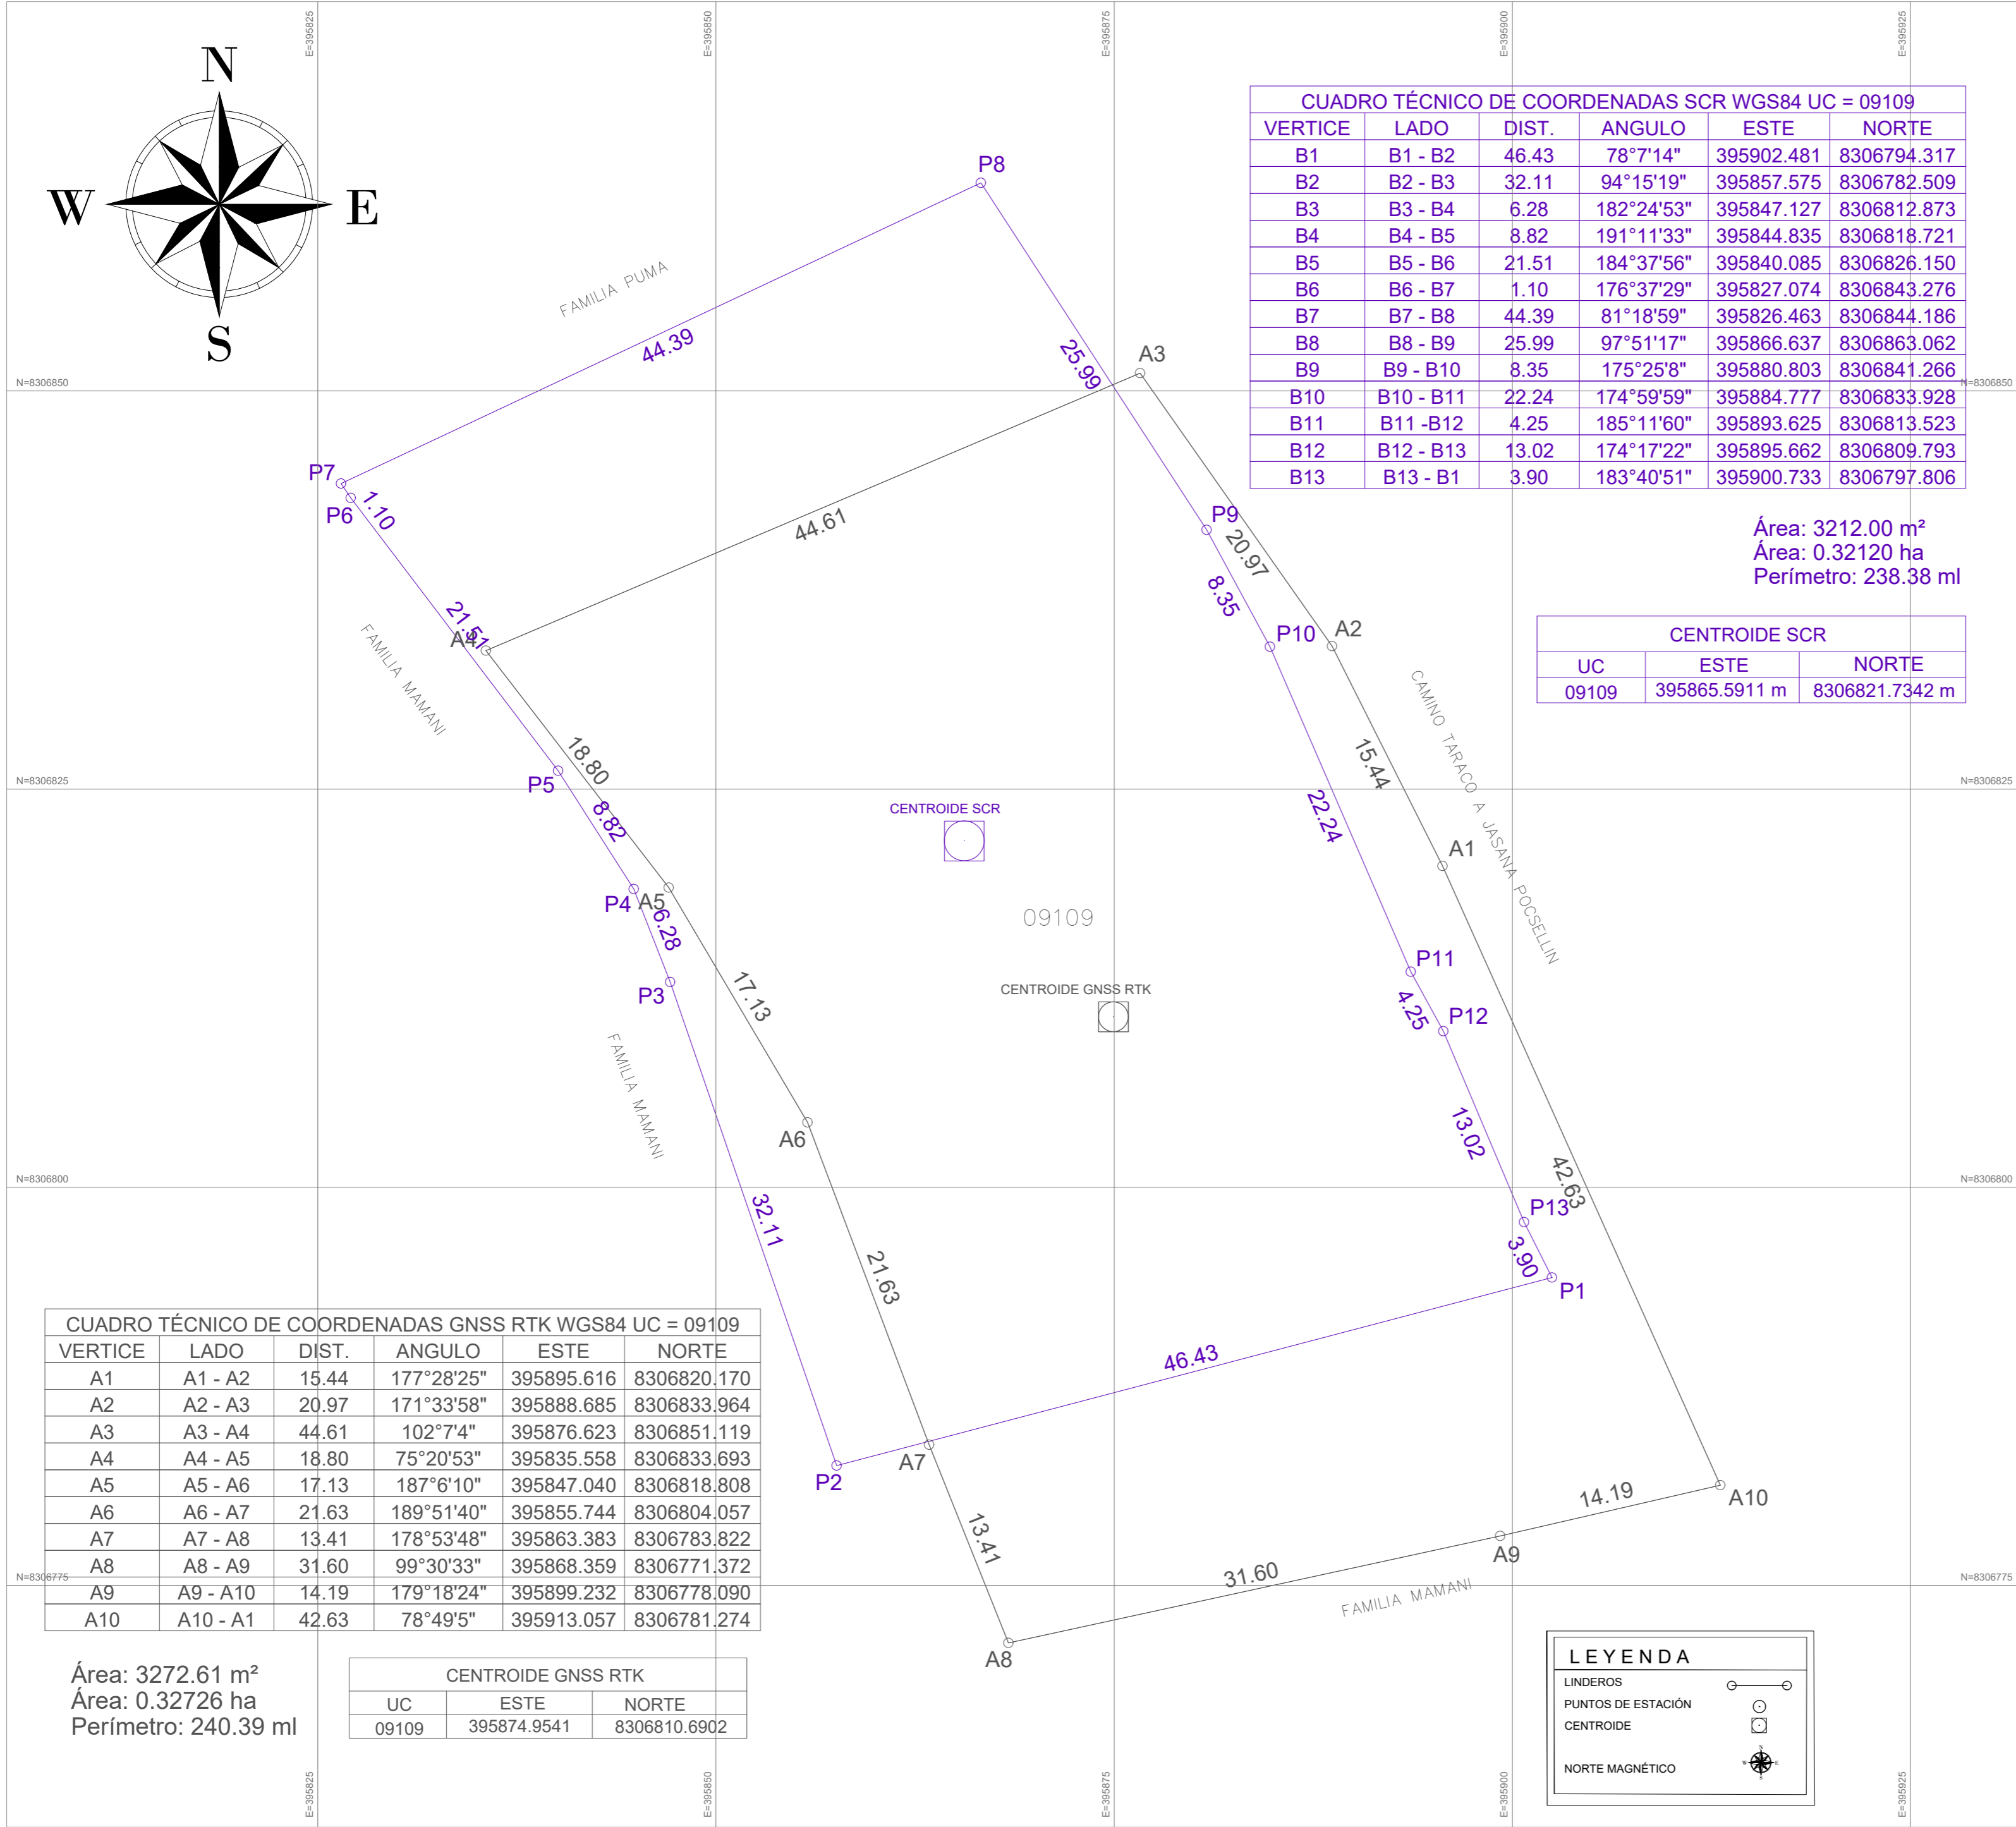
E=395825 E=395850 E=395875 E=395900 E=395925

N
W E
S

CUADRO TÉCNICO DE COORDENADAS SCR WGS84 UC = 09109

| VERTICE | LADO | DIST. | ANGULO | ESTE | NORTE |
|---|---|---|---|---|---|
| B1 | B1 - B2 | 46.43 | 78°7'14" | 395902.481 | 8306794.317 |
| B2 | B2 - B3 | 32.11 | 94°15'19" | 395857.575 | 8306782.509 |
| B3 | B3 - B4 | 6.28 | 182°24'53" | 395847.127 | 8306812.873 |
| B4 | B4 - B5 | 8.82 | 191°11'33" | 395844.835 | 8306818.721 |
| B5 | B5 - B6 | 21.51 | 184°37'56" | 395840.085 | 8306826.150 |
| B6 | B6 - B7 | 1.10 | 176°37'29" | 395827.074 | 8306843.276 |
| B7 | B7 - B8 | 44.39 | 81°18'59" | 395826.463 | 8306844.186 |
| B8 | B8 - B9 | 25.99 | 97°51'17" | 395866.637 | 8306863.062 |
| B9 | B9 - B10 | 8.35 | 175°25'8" | 395880.803 | 8306841.266 |
| B10 | B10 - B11 | 22.24 | 174°59'59" | 395884.777 | 8306833.928 |
| B11 | B11 -B12 | 4.25 | 185°11'60" | 395893.625 | 8306813.523 |
| B12 | B12 - B13 | 13.02 | 174°17'22" | 395895.662 | 8306809.793 |
| B13 | B13 - B1 | 3.90 | 183°40'51" | 395900.733 | 8306797.806 |

Área: 3212.00 m²
Área: 0.32120 ha
Perímetro: 238.38 ml

CENTROIDE SCR
| UC | ESTE | NORTE |
|---|---|---|
| 09109 | 395865.5911 m | 8306821.7342 m |

P8 FAMILIA PUMA 44.39 25.99 A3 N=8306850 P7 P6 1.10 44.61 P9 20.97 8.35 21.51 A4 FAMILIA MAMANI P10 A2 CAMINO TARACO A JASANA POCSELLIN 18.80 15.44 P5 N=8306825 8.82 22.24 CENTROIDE SCR A1 P4 A5 6.28 09109 P3 17.13 CENTROIDE GNSS RTK P11 4.25 P12 FAMILIA MAMANI A6 13.02 N=8306800 42.63 32.11 P13 21.63 3.90 P1 46.43 P2 A7 14.19 A10 13.41 A9 31.60 FAMILIA MAMANI N=8306775 A8

CUADRO TÉCNICO DE COORDENADAS GNSS RTK WGS84 UC = 09109

| VERTICE | LADO | DIST. | ANGULO | ESTE | NORTE |
|---|---|---|---|---|---|
| A1 | A1 - A2 | 15.44 | 177°28'25" | 395895.616 | 8306820.170 |
| A2 | A2 - A3 | 20.97 | 171°33'58" | 395888.685 | 8306833.964 |
| A3 | A3 - A4 | 44.61 | 102°7'4" | 395876.623 | 8306851.119 |
| A4 | A4 - A5 | 18.80 | 75°20'53" | 395835.558 | 8306833.693 |
| A5 | A5 - A6 | 17.13 | 187°6'10" | 395847.040 | 8306818.808 |
| A6 | A6 - A7 | 21.63 | 189°51'40" | 395855.744 | 8306804.057 |
| A7 | A7 - A8 | 13.41 | 178°53'48" | 395863.383 | 8306783.822 |
| A8 | A8 - A9 | 31.60 | 99°30'33" | 395868.359 | 8306771.372 |
| A9 | A9 - A10 | 14.19 | 179°18'24" | 395899.232 | 8306778.090 |
| A10 | A10 - A1 | 42.63 | 78°49'5" | 395913.057 | 8306781.274 |

Área: 3272.61 m²
Área: 0.32726 ha
Perímetro: 240.39 ml

CENTROIDE GNSS RTK
| UC | ESTE | NORTE |
|---|---|---|
| 09109 | 395874.9541 | 8306810.6902 |

LEYENDA
LINDEROS
PUNTOS DE ESTACIÓN
CENTROIDE
NORTE MAGNÉTICO